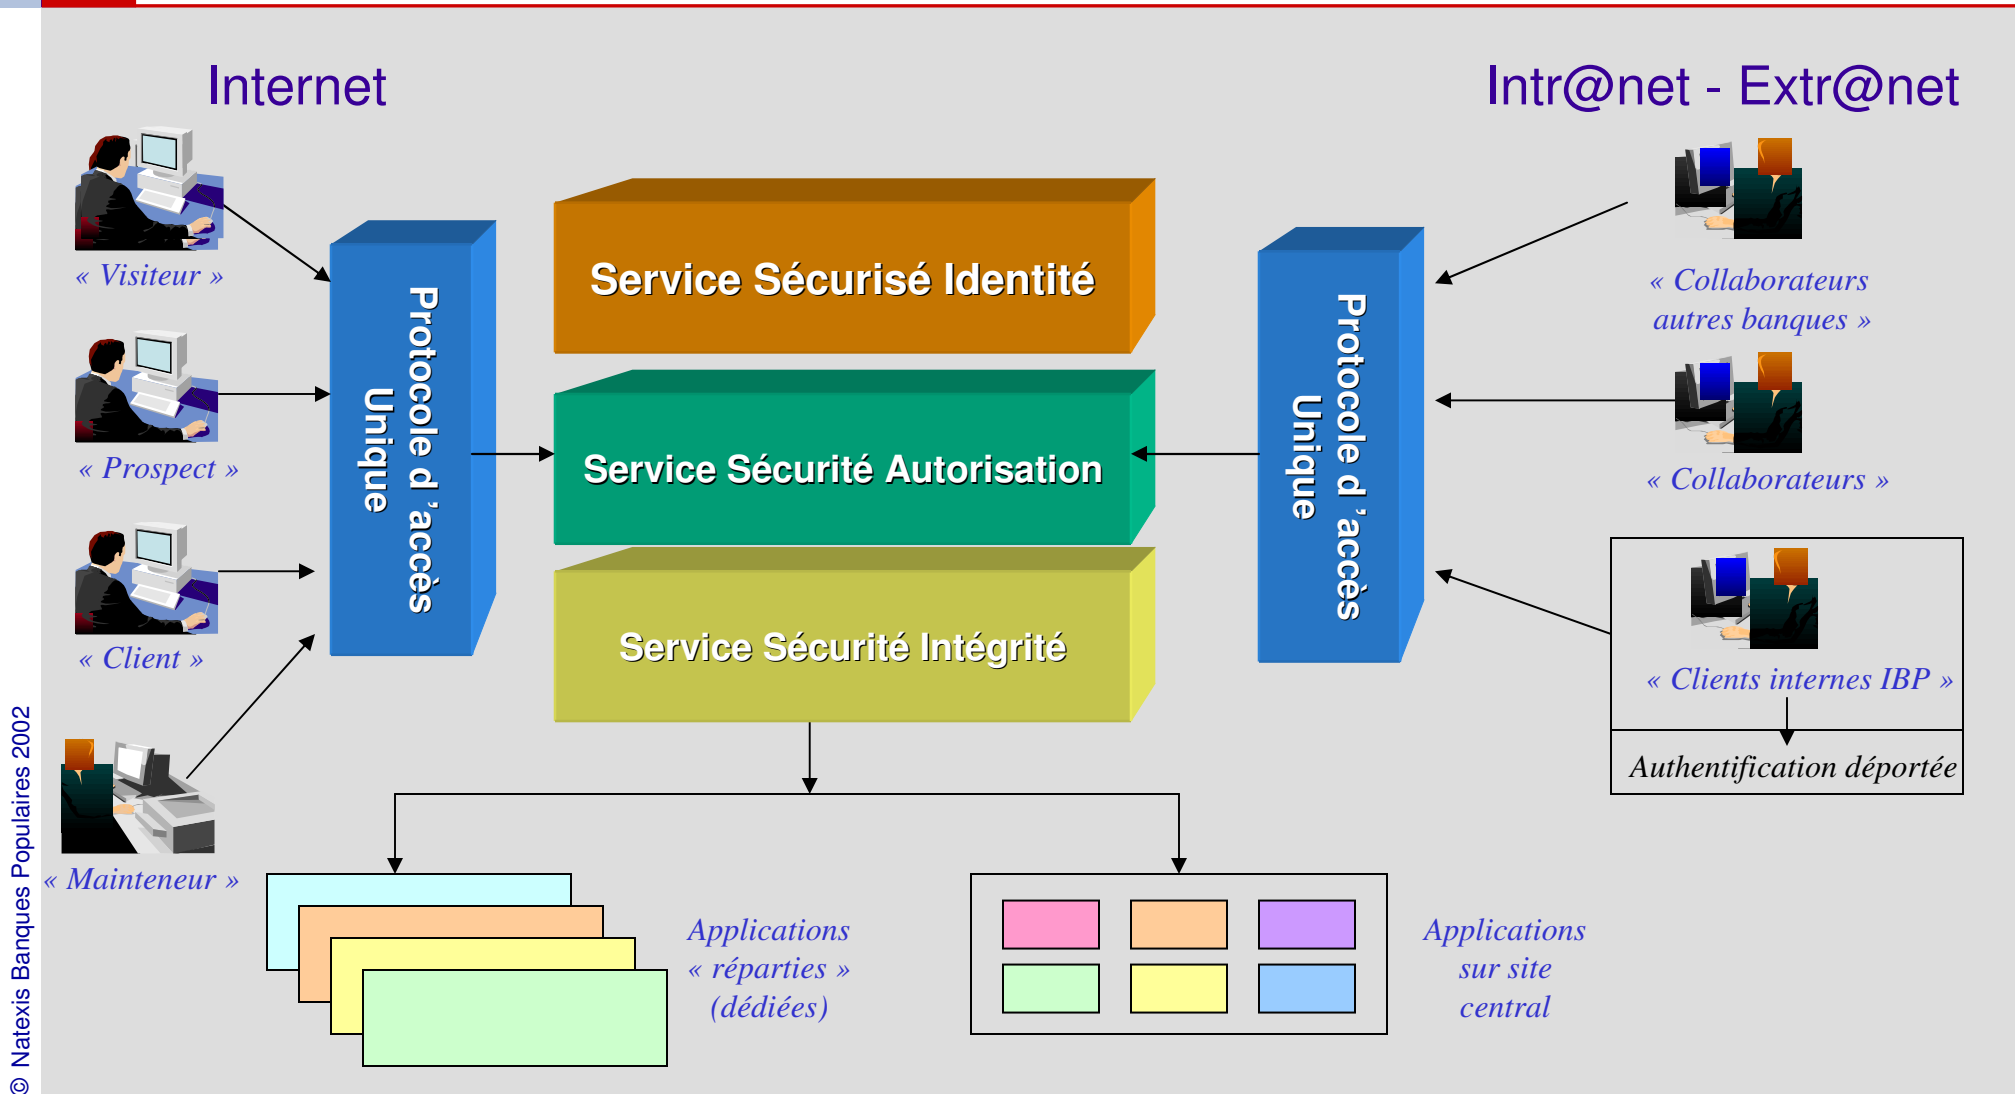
Internet

Intr@net - Extr@net

« Visiteur »

« Prospect »

« Client »

« Mainteneur »

Protocole d 'accès Unique

Service Sécurisé Identité

Service Sécurité Autorisation

Service Sécurité Intégrité

Protocole d 'accès Unique

« Collaborateurs autres banques »

« Collaborateurs »

« Clients internes IBP »

Authentification déportée

Applications « réparties » (dédiées)

Applications sur site central

© Natexis Banques Populaires 2002